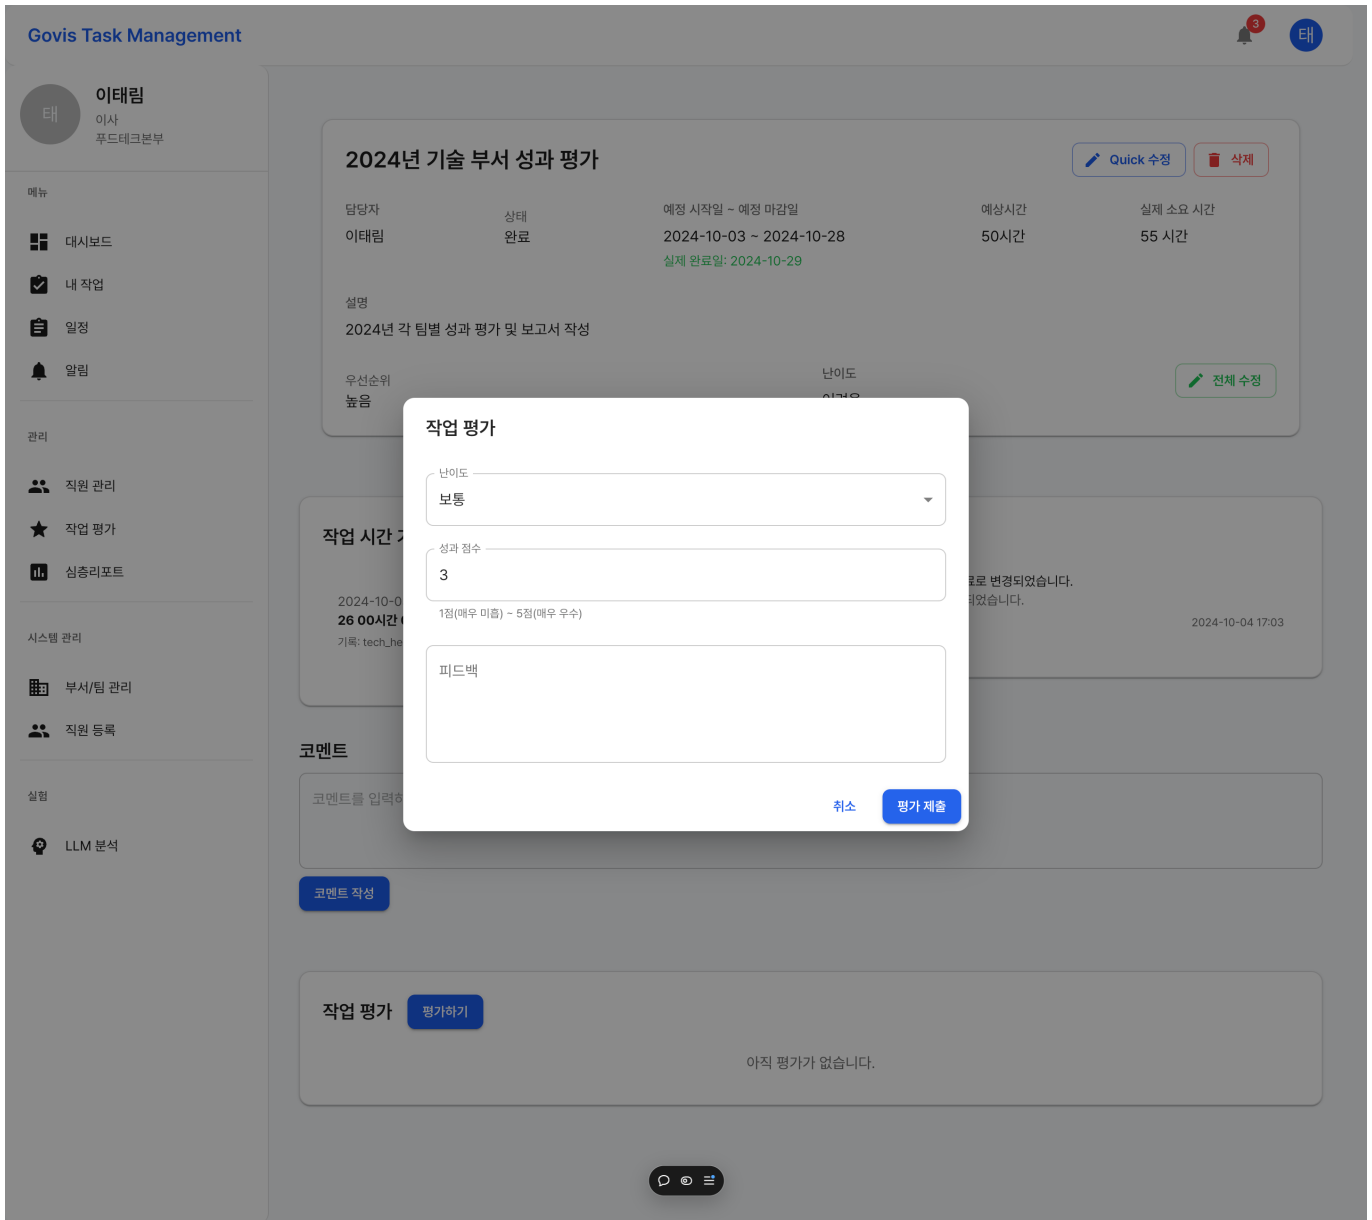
Govis Task Management

3

태

태

이태림
이사
푸드테크본부

메뉴

대시보드

내 작업

일정

알림

관리

직원 관리

작업 평가

심층리포트

시스템 관리

부서/팀 관리

직원 등록

실험

LLM 분석

2024년 기술 부서 성과 평가

Quick 수정

삭제

| 담당자 | 상태 | 예정 시작일 ~ 예정 마감일 | 예상시간 | 실제 소요 시간 |
|---|---|---|---|---|
| 이태림 | 완료 | 2024-10-03 ~ 2024-10-28 | 50시간 | 55 시간 |
| | | 실제 완료일: 2024-10-29 | | |

설명
2024년 각 팀별 성과 평가 및 보고서 작성

우선순위
높음

난이도
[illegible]

전체 수정

작업 시간 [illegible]

2024-10-0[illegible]
26 00시간 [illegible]
기록: tech_he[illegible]

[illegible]로 변경되었습니다.
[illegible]되었습니다.

2024-10-04 17:03

코멘트

코멘트를 입력하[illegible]

코멘트 작성

작업 평가

평가하기

아직 평가가 없습니다.

작업 평가

난이도
보통

성과 점수
3
1점(매우 미흡) ~ 5점(매우 우수)

피드백

취소

평가 제출